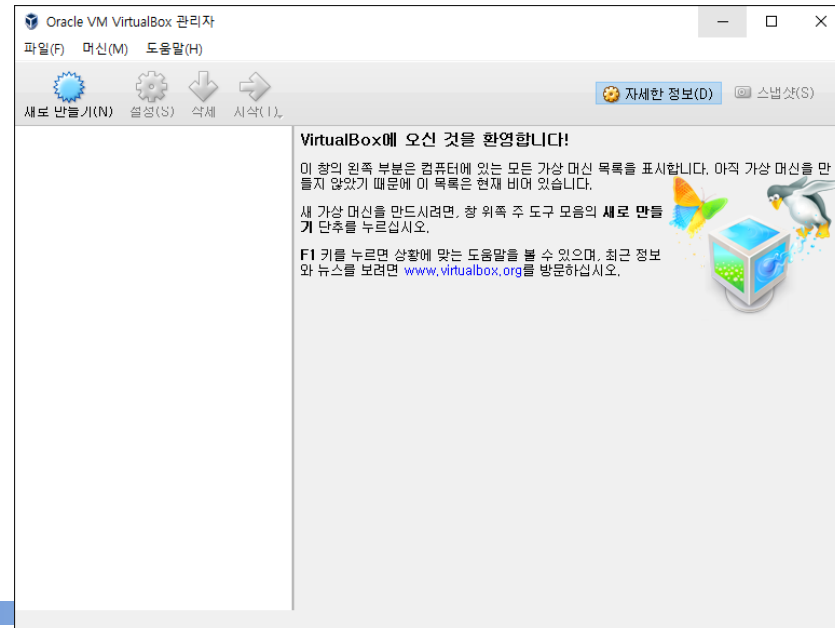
Oracle VM VirtualBox 관리자

파일(F) 머신(M) 도움말(H)

새로 만들기(N) 설정(S) 삭제 시작(T)

자세한 정보(D) 스냅샷(S)

VirtualBox에 오신 것을 환영합니다!

이 창의 왼쪽 부분은 컴퓨터에 있는 모든 가상 머신 목록을 표시합니다. 아직 가상 머신을 만들지 않았기 때문에 이 목록은 현재 비어 있습니다.

새 가상 머신을 만드시려면, 창 위쪽 주 도구 모음의 **새로 만들기** 단추를 누르십시오.

**F1** 키를 누르면 상황에 맞는 도움말을 볼 수 있으며, 최근 정보와 뉴스를 보려면 www.virtualbox.org를 방문하십시오.